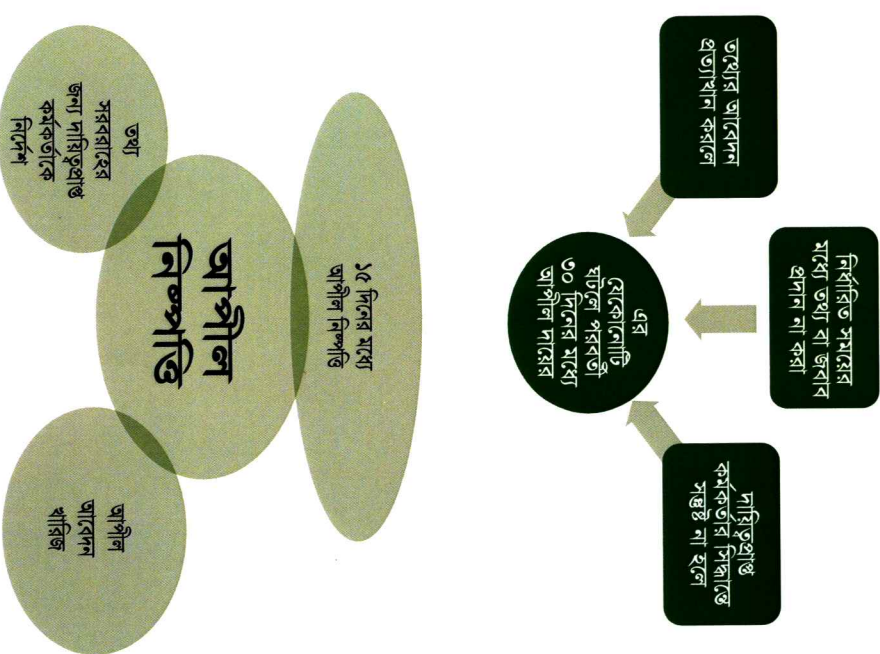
তথ্যের আবেদন প্রত্যাখ্যান করলে

নির্ধারিত সময়ের মধ্যে তথ্য বা জবাব প্রদান না করা

দায়িত্বপ্রাপ্ত কর্মকর্তার সিদ্ধান্তে সন্তুষ্ট না হলে

এর যেকোনোটি ঘটলে পরবর্তী ৩০ দিনের মধ্যে আপীল দায়ের

আপীল নিষ্পত্তি

তথ্য সরবরাহের জন্য দায়িত্বপ্রাপ্ত কর্মকর্তাকে নির্দেশ

১৫ দিনের মধ্যে আপীল নিষ্পত্তি

আপীল আবেদন খারিজ